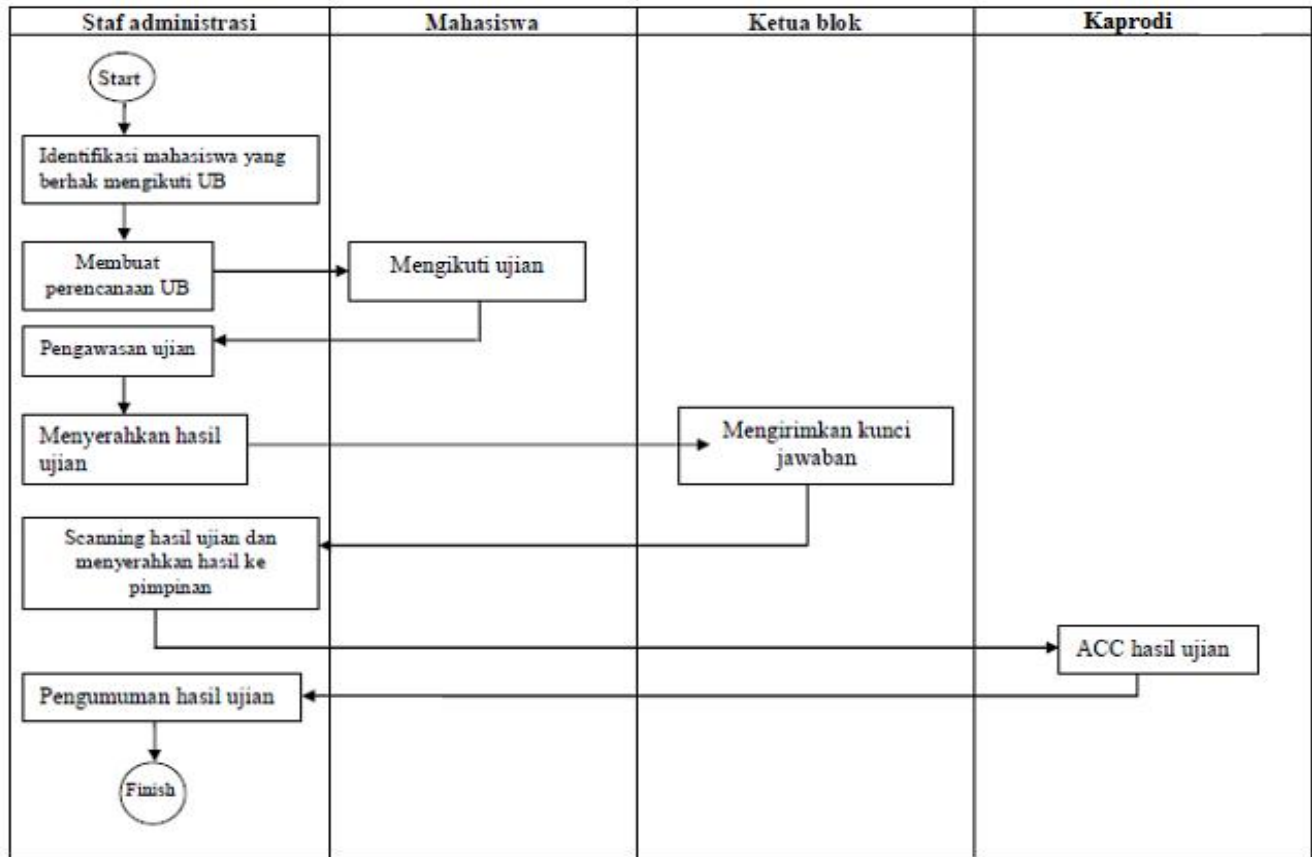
Staf administrasi

Mahasiswa

Ketua blok

Kaprodi

Start

Identifikasi mahasiswa yang berhak mengikuti UB

Membuat perencanaan UB

Mengikuti ujian

Pengawasan ujian

Menyerahkan hasil ujian

Mengirimkan kunci jawaban

Scanning hasil ujian dan menyerahkan hasil ke pimpinan

ACC hasil ujian

Pengumuman hasil ujian

Finish